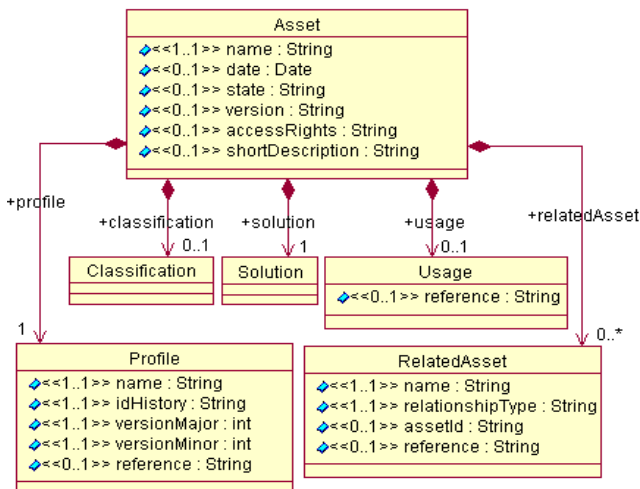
Asset
<<1..1>> name : String
<<0..1>> date : Date
<<0..1>> state : String
<<0..1>> version : String
<<0..1>> accessRights : String
<<0..1>> shortDescription : String

+profile

+classification

+solution

+usage

+relatedAsset

0..1

1

0..1

Classification

Solution

Usage
<<0..1>> reference : String

1

0..*

Profile
<<1..1>> name : String
<<1..1>> idHistory : String
<<1..1>> versionMajor : int
<<1..1>> versionMinor : int
<<0..1>> reference : String

RelatedAsset
<<1..1>> name : String
<<1..1>> relationshipType : String
<<0..1>> assetId : String
<<0..1>> reference : String